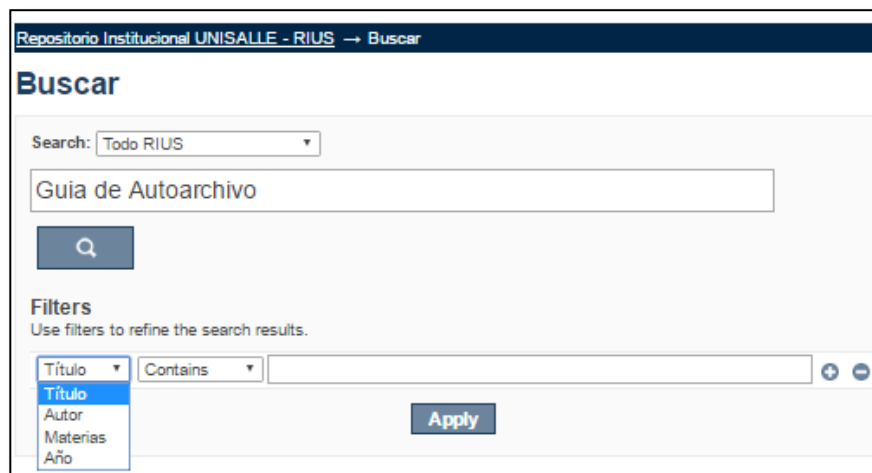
Repositorio Institucional UNISALLE - RIUS → Buscar

Buscar

Search: Todo RIUS

Guia de Autoarchivo

Filters
Use filters to refine the search results.

Título Contains

Título
Autor
Materias
Año

Apply